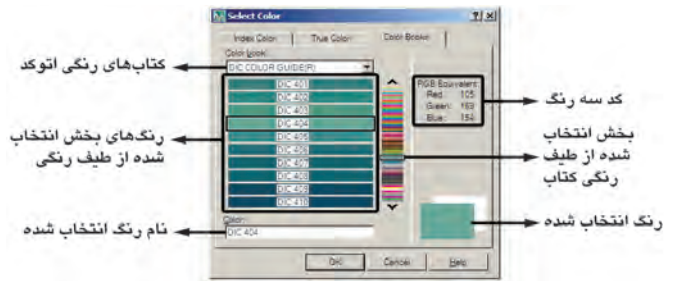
Select Color

Index Color | True Color | Color Books

Color book:

DIC COLOR GUIDE(R)

DIC 401
DIC 402
DIC 403
DIC 404
DIC 405
DIC 406
DIC 407
DIC 408
DIC 409
DIC 410

RGB Equivalent:
Red: 105
Green: 169
Blue: 154

Color:
DIC 404

OK | Cancel | Help

کتاب‌های رنگی اتوکد

رنگ‌های بخش انتخاب شده از طیف رنگی

نام رنگ انتخاب شده

کد سه رنگ

بخش انتخاب شده از طیف رنگی کتاب

رنگ انتخاب شده